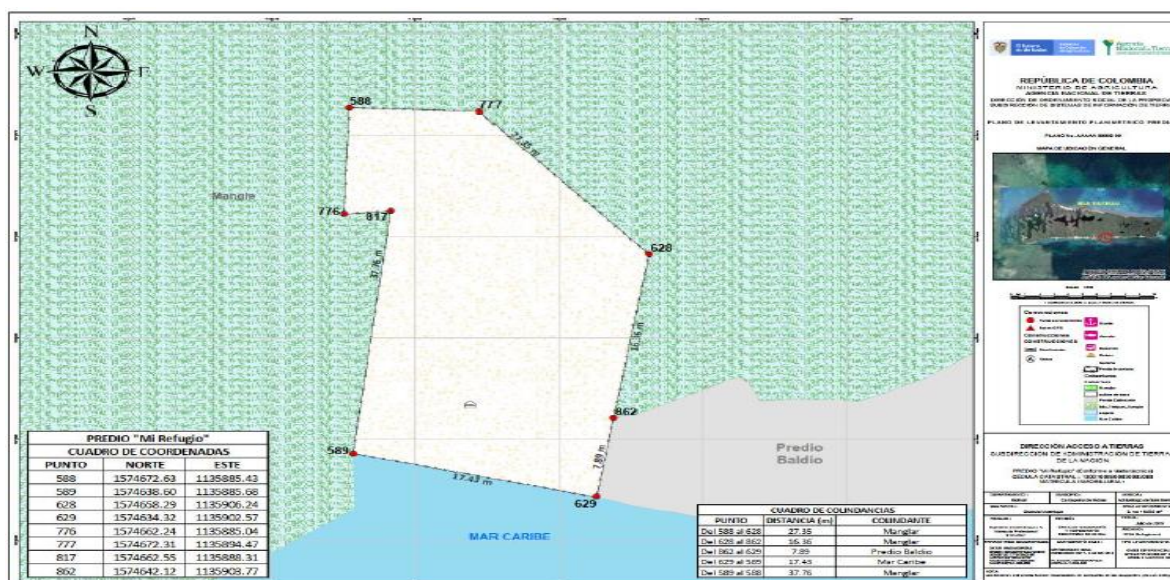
N
W E
S

588
777
776
817
628
862
589
629

Manglar

23.85 m
37.76 m
36.36 m
7.89 m
17.43 m

Predio Baldío

MAR CARIBE

| PREDIO "Mi Refugio" | | |
|---|---|---|
| CUADRO DE COORDENADAS | | |
| PUNTO | NORTE | ESTE |
| 588 | 1574672.63 | 1135885.43 |
| 589 | 1574638.60 | 1135885.68 |
| 628 | 1574658.29 | 1135906.24 |
| 629 | 1574634.32 | 1135902.57 |
| 776 | 1574662.24 | 1135885.04 |
| 777 | 1574672.31 | 1135894.47 |
| 817 | 1574662.55 | 1135888.31 |
| 862 | 1574642.12 | 1135908.77 |

| CUADRO DE COLINDANCIAS | | |
|---|---|---|
| PUNTO | DISTANCIA (m) | COLINDANTE |
| Del 588 al 628 | 27.35 | Manglar |
| Del 628 al 862 | 16.36 | Manglar |
| Del 862 al 629 | 7.89 | Predio Baldío |
| Del 629 al 589 | 17.43 | Mar Caribe |
| Del 589 al 588 | 37.76 | Manglar |

REPÚBLICA DE COLOMBIA
MINISTERIO DE AGRICULTURA
AGENCIA NACIONAL DE TIERRAS
DIRECCIÓN DE ORDENAMIENTO SOCIAL DE LA PROPIEDAD
SUBDIRECCIÓN DE SISTEMAS DE INFORMACIÓN DE TIERRAS

PLANO DE LEVANTAMIENTO PLANIMÉTRICO PREDIAL

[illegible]

MAPA DE UBICACIÓN GENERAL

Convenciones

DIRECCIÓN ACCESO A TIERRAS
SUBDIRECCIÓN DE ADMINISTRACIÓN DE TIERRAS DE LA NACIÓN

PREDIO "Mi Refugio" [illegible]

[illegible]